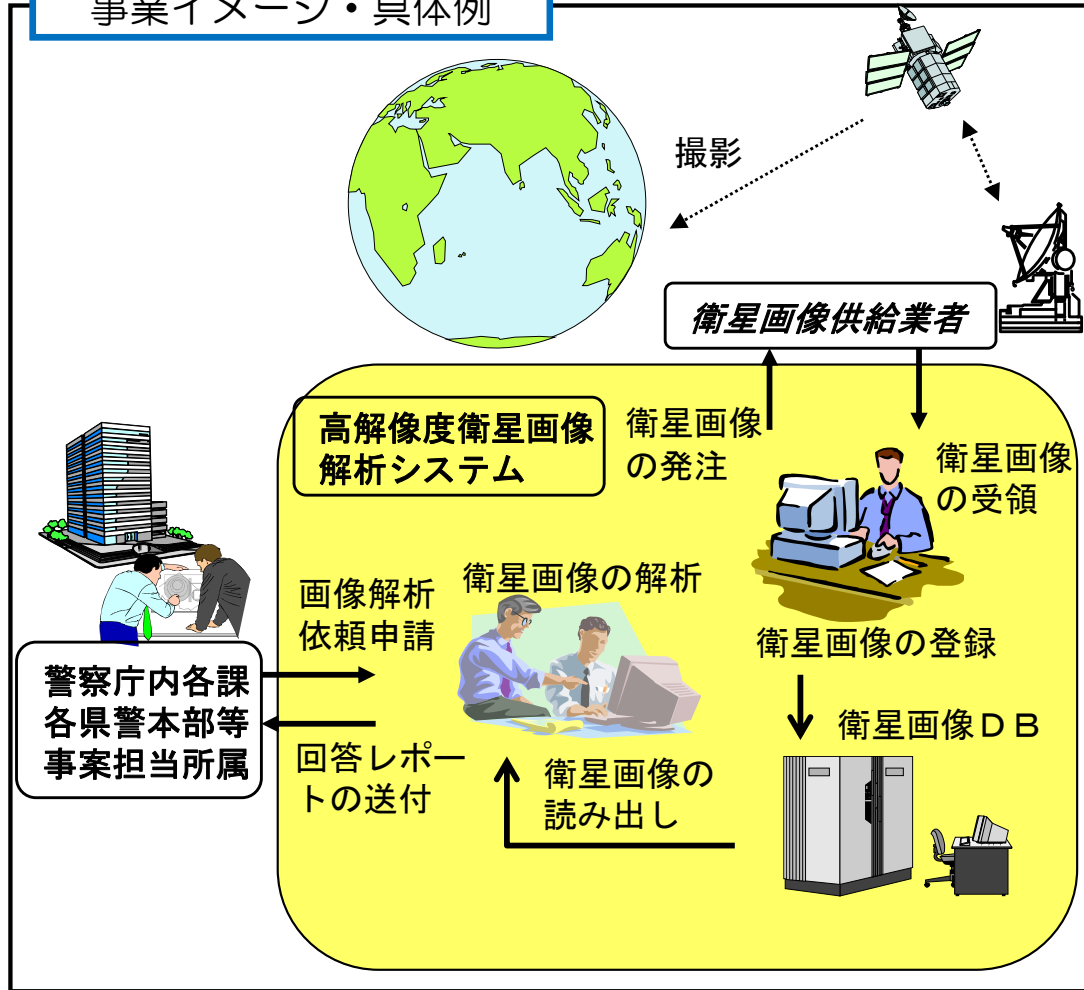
事業イメージ・具体例

撮影

衛星画像供給業者

高解像度衛星画像解析システム

衛星画像の発注

衛星画像の受領

画像解析依頼申請

衛星画像の解析

衛星画像の登録

警察庁内各課
各県警本部等
事案担当所属

衛星画像ＤＢ

回答レポートの送付

衛星画像の読み出し